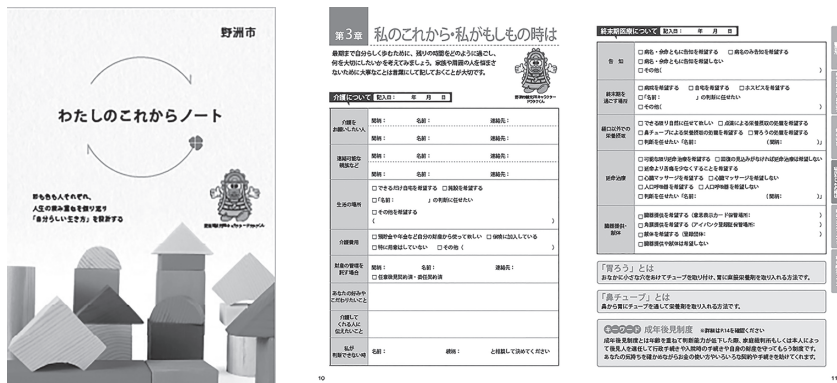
野洲市

わたしのこれからノート

野洲市マスコットキャラクター

第3章 私のこれから・私がもしもの時は

介護について 記入日： 年 月 日

| 介護を お願いしたい人 | 関係： 名前： 連絡先： |
|---|---|
| | 関係： 名前： 連絡先： |
| 連絡可能な 親族など | 関係： 名前： 連絡先： |
| | 関係： 名前： 連絡先： |
| 生活の場所 | □ できるだけ自宅を希望する □ 施設を希望する □「名前： 」の判断に任せたい □ その他を希望する（ ） |
| 介護費用 | □ 預貯金や年金など自分の財産から使ってほしい □ 保険に加入している □ 特に用意はしていない □ その他（ ） |
| 財産の管理を 託す場合 | 関係： 名前： 連絡先： □ 任意後見契約済・委任契約済 |
| あなたの好みや こだわりなど | |
| 介護して くれる人に 伝えたいこと | |
| 私が 判断できない時 | 名前： 続柄： と相談して決めてください |

10

終末期医療について 記入日： 年 月 日

| 告知 | □ 病名・余命ともに告知を希望する □ 病名のみ告知を希望する □ 病名・余命ともに告知を希望しない □ その他（ ） |
|---|---|
| 終末期を 過ごす場所 | □ 病院を希望する □ 自宅を希望する □ ホスピスを希望する □「名前： 」の判断に任せたい □ その他（ ） |
| 経口以外での 栄養摂取 | □ できる限り自然に任せてほしい □ 点滴による栄養摂取の処置を希望する □ 鼻チューブによる栄養摂取の処置を希望する □ 胃ろうの処置を希望する □ 判断を任せたい「名前： （関係： ）」 |
| 延命治療 | □ 可能な限り延命治療を希望する □ 回復の見込みがなければ延命治療は希望しない □ 延命よりも苦痛を少なくすることを希望する □ 心臓マッサージを希望する □ 心臓マッサージを希望しない □ 人工呼吸器を希望する □ 人工呼吸器を希望しない □ 判断を任せたい「名前： （関係： ）」 |
| 臓器提供・ 献体 | □ 臓器提供を希望する（意思表示カード保管場所： ） □ 角膜提供を希望する（アイバンク登録証保管場所： ） □ 献体を希望する（登録団体： ） □ 臓器提供や献体は希望しない |

「胃ろう」とは
おなかに小さな穴を開けてチューブを取り付け、胃に直接栄養剤を取り入れる方法です。

「鼻チューブ」とは
鼻から胃にチューブを通して栄養剤を取り入れる方法です。

キーワード 成年後見制度 ※詳細はP.14を確認ください
成年後見制度とは年齢を重ねて判断能力が低下した際、家庭裁判所もしくは本人によって後見人を選任して代理で手続きや財産の管理を行う制度です。あなたの気持ちを確かめながらお金の使い方やいろいろな契約や手続きを助けてくれます。

11